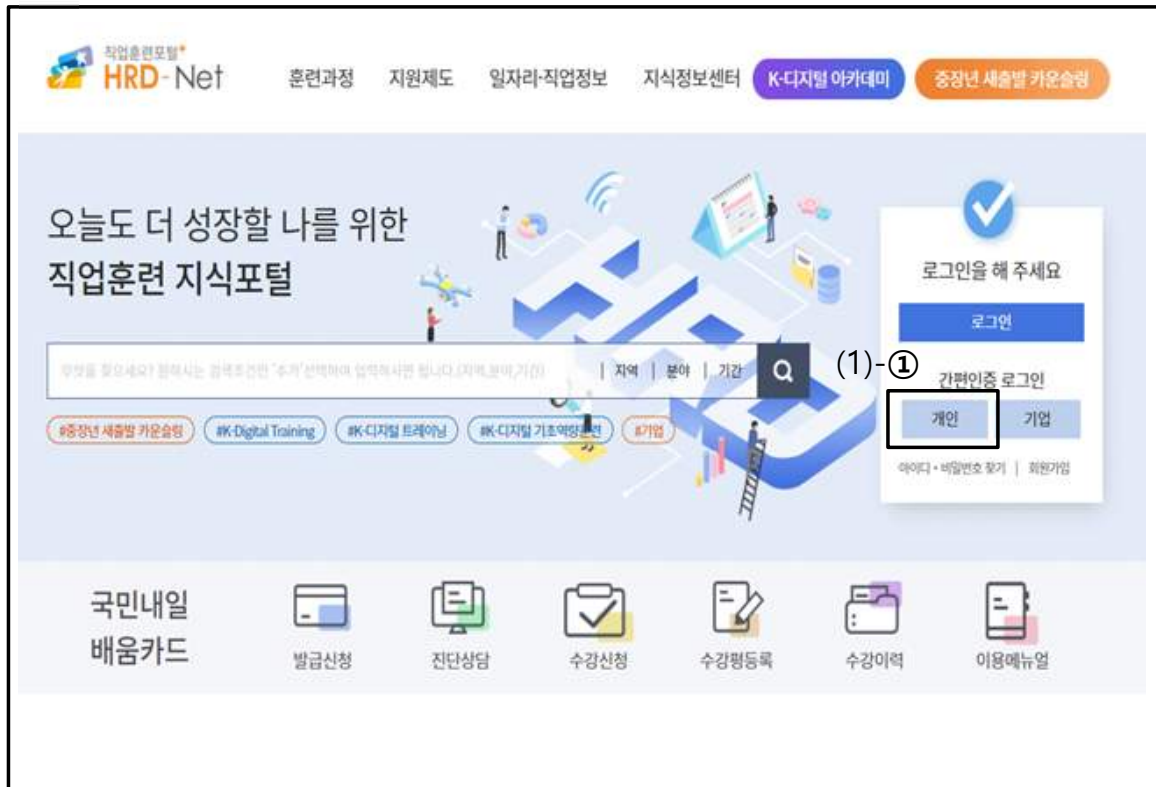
직업훈련포털
HRD-Net

훈련과정 지원제도 일자리·직업정보 지식정보센터 K-디지털 아카데미 중장년 새출발 카운슬링

오늘도 더 성장할 나를 위한
직업훈련 지식포털

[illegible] | 지역 | 분야 | 기간

#중장년 새출발 카운슬링 #K-Digital Training #K-디지털 트레이닝 #K-디지털 기초역량훈련 #기업

로그인을 해 주세요
로그인
(1)-①
간편인증 로그인
개인 기업
아이디 · 비밀번호 찾기 | 회원가입

국민내일
배움카드

발급신청 진단상담 수강신청 수강평등록 수강이력 이용메뉴얼